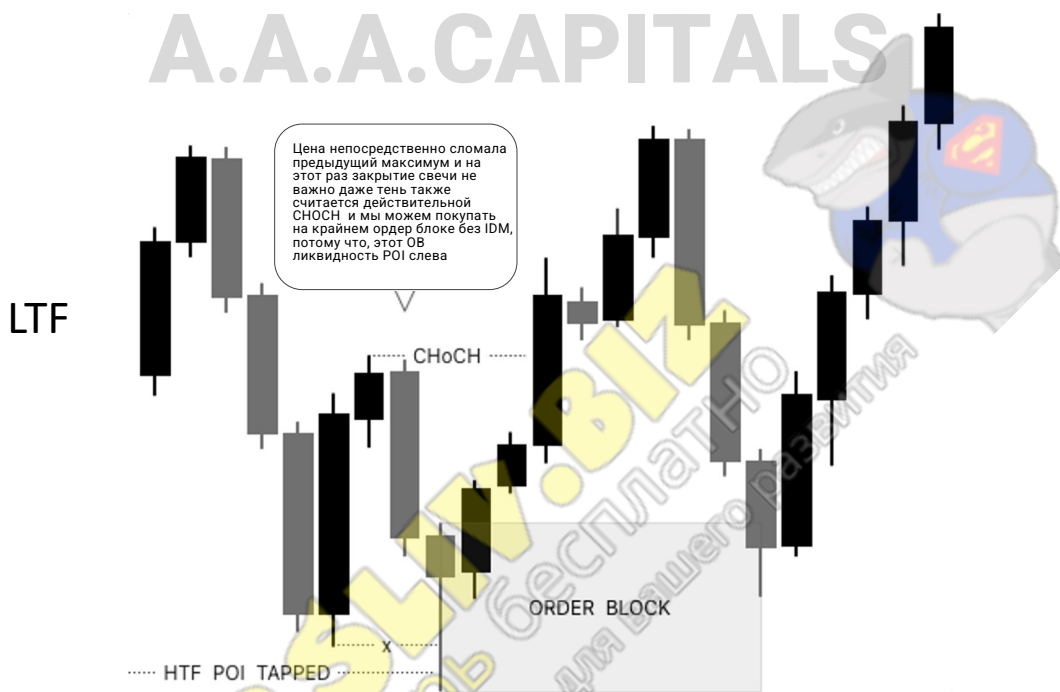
A.A.A.CAPITALS

Цена непосредственно сломала предыдущий максимум и на этот раз закрытие свечи не важно даже тень также считается действительной CHOCH и мы можем покупать на крайнем ордер блоке без IDM, потому что, этот OB ликвидность POI слева

LTF

CHoCH

ORDER BLOCK

x

HTF POI TAPPED

SLIV.BIZ
бесплатно
для вашего развития